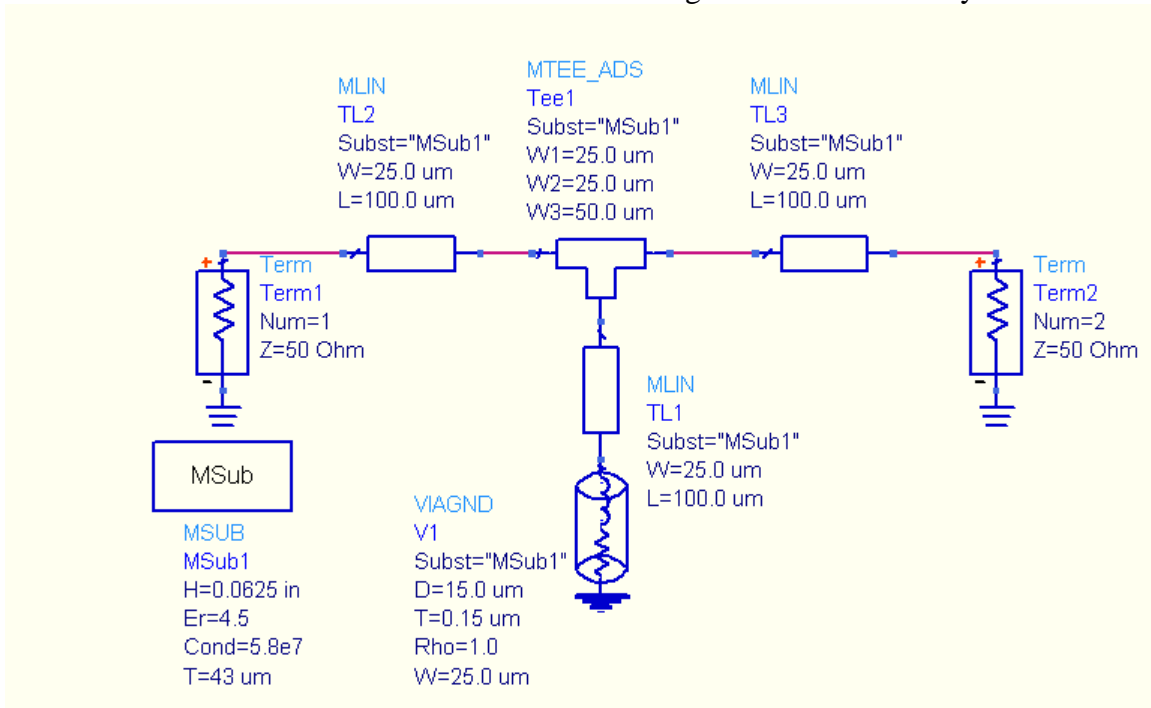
MLIN
TL2
Subst="MSub1"
W=25.0 um
L=100.0 um

MTEE_ADS
Tee1
Subst="MSub1"
W1=25.0 um
W2=25.0 um
W3=50.0 um

MLIN
TL3
Subst="MSub1"
W=25.0 um
L=100.0 um

Term
Term1
Num=1
Z=50 Ohm

Term
Term2
Num=2
Z=50 Ohm

MLIN
TL1
Subst="MSub1"
W=25.0 um
L=100.0 um

MSub

MSUB
MSub1
H=0.0625 in
Er=4.5
Cond=5.8e7
T=43 um

VIAGND
V1
Subst="MSub1"
D=15.0 um
T=0.15 um
Rho=1.0
W=25.0 um